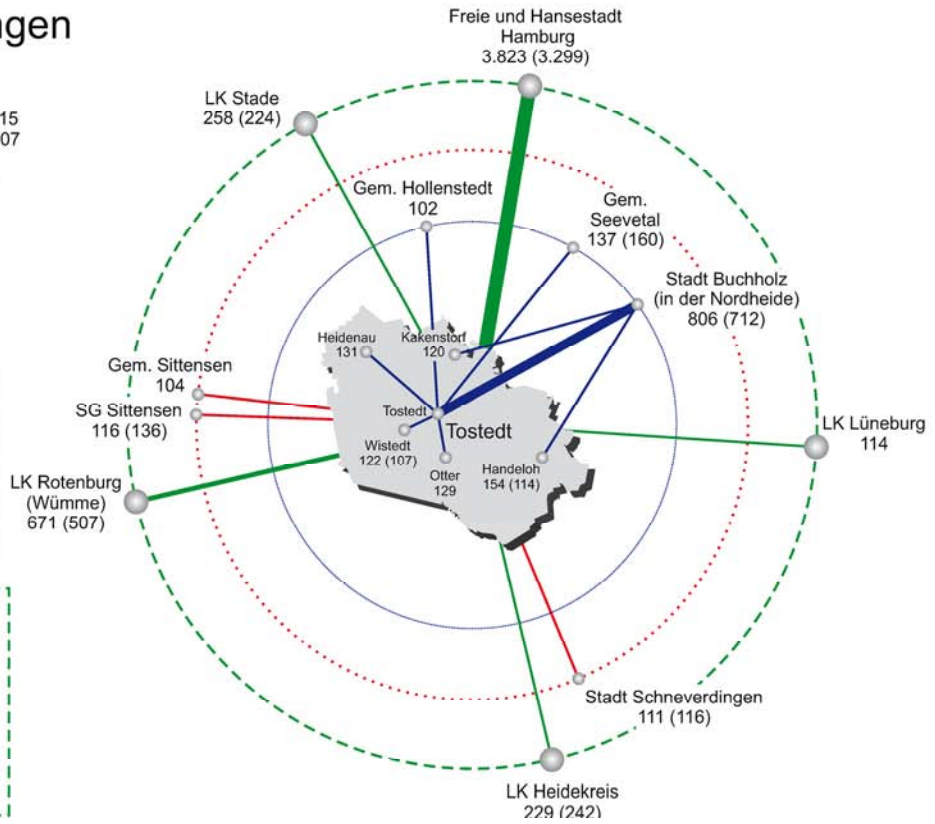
ngen

15
07

Freie und Hansestadt Hamburg
3.823 (3.299)

LK Stade
258 (224)

Gem. Hollenstedt
102

Gem. Seevetal
137 (160)

Stadt Buchholz (in der Nordheide)
806 (712)

Heidenau
131

Kakenstorf
120

Gem. Sittensen
104

SG Sittensen
116 (136)

Tostedt

Tostedt

LK Lüneburg
114

Wistedt
122 (107)

Otter
129

Handeloh
154 (114)

LK Rotenburg (Wümme)
671 (507)

Stadt Schneverdingen
111 (116)

LK Heidekreis
229 (242)